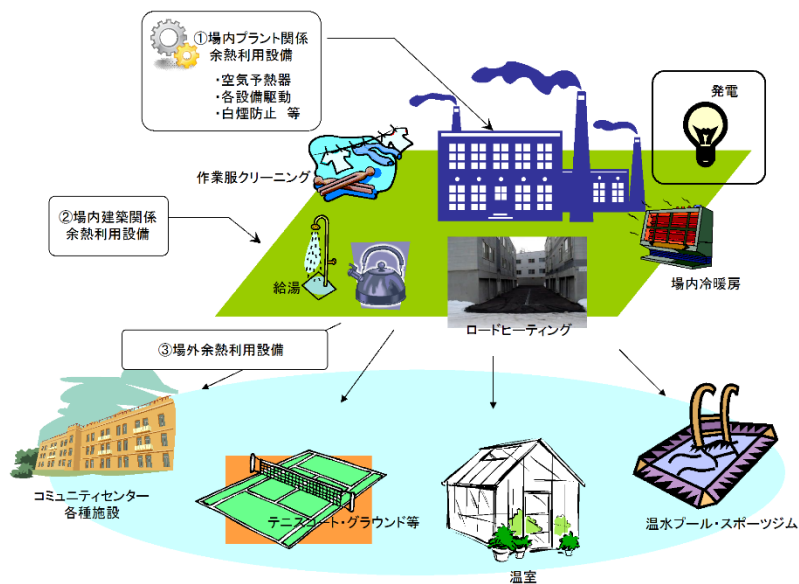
①場内プラント関係
余熱利用設備

・空気予熱器
・各設備駆動
・白煙防止　等

発電

作業服クリーニング

②場内建築関係
余熱利用設備

給湯

場内冷暖房

ロードヒーティング

③場外余熱利用設備

コミュニティセンター
各種施設

テニスコート・グラウンド等

温室

温水プール・スポーツジム